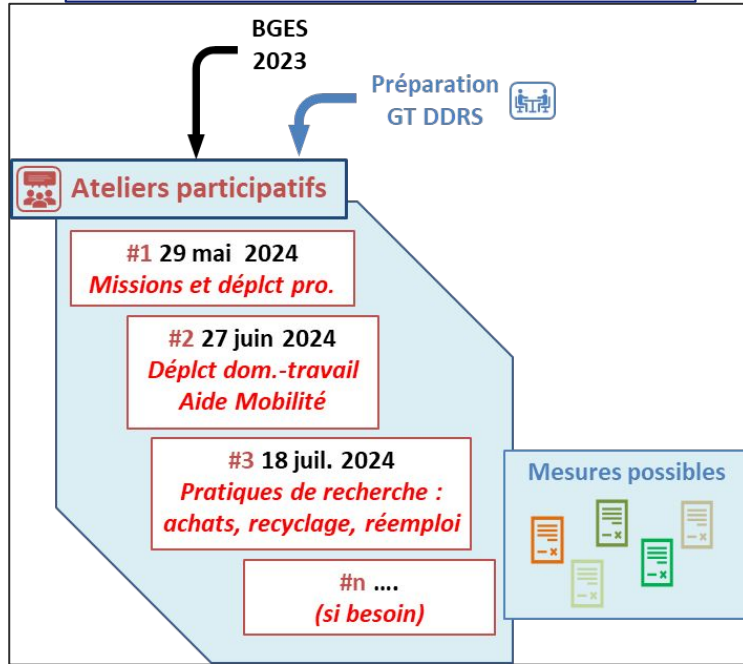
BGES
2023

Préparation
GT DDRS

Ateliers participatifs

#1 29 mai 2024
Missions et déplct pro.

#2 27 juin 2024
Déplct dom.-travail
Aide Mobilité

#3 18 juil. 2024
Pratiques de recherche :
achats, recyclage, réemploi

#n ....
(si besoin)

Mesures possibles